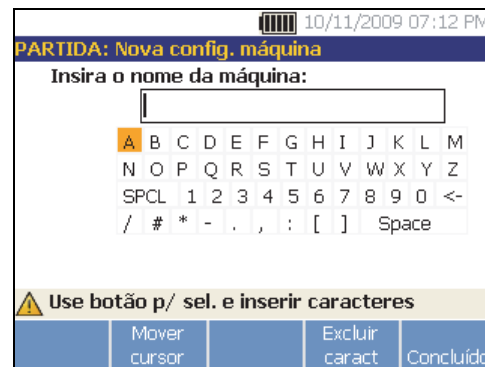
10/11/2009 07:12 PM

PARTIDA: Nova config. máquina

Insira o nome da máquina:

| A | B | C | D | E | F | G | H | I | J | K | L | M |
|---|---|---|---|---|---|---|---|---|---|---|---|---|
| N | O | P | Q | R | S | T | U | V | W | X | Y | Z |
| SPCL | 1 | 2 | 3 | 4 | 5 | 6 | 7 | 8 | 9 | 0 | <- | |
| / | # | * | - | . | , | : | [ | ] | Space | | | |

Use botão p/ sel. e inserir caracteres

Mover cursor

Excluir caract

Concluído